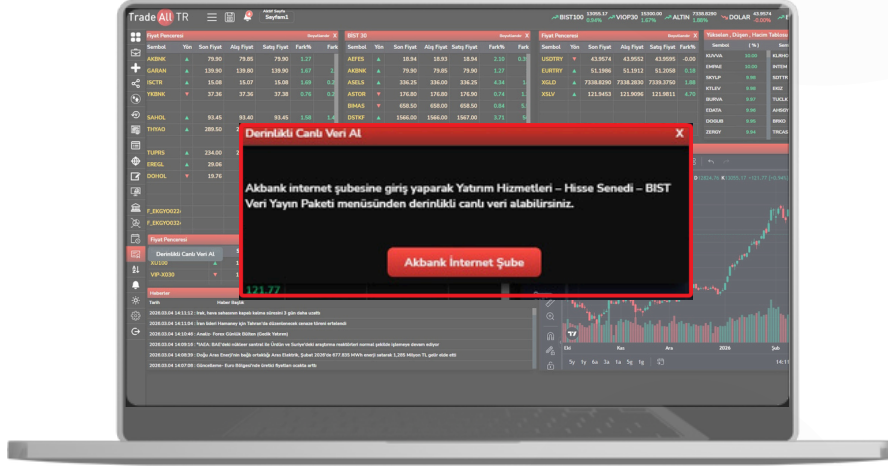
Trade All TR

Sayfam1

BIST100 VIOP30 ALTIN DOLAR

Fiyat Penceresi

| Sembol | Yön | Son Fiyat | Alış Fiyatı | Satış Fiyatı | Fark% |
|---|---|---|---|---|---|
| AKBNK | | 79.90 | 79.85 | 79.90 | 1.27 |
| GARAN | | 139.90 | 139.80 | 139.90 | 1.67 |
| SKTR | | 15.08 | 15.07 | 15.08 | 0.20 |
| YKBNK | | 37.36 | 37.36 | 37.38 | 0.76 |
| SAHOL | | 93.45 | 93.40 | 93.45 | 1.58 |
| THYAO | | 289.50 | | | |
| TUPRS | | 234.00 | | | |
| EREGL | | 29.06 | | | |
| DOHOL | | 19.76 | | | |

BIST 30

| Sembol | Yön | Son Fiyat | Alış Fiyatı | Satış Fiyatı | Fark% |
|---|---|---|---|---|---|
| AEFES | | 18.94 | 18.93 | 18.94 | 2.10 |
| AKBNK | | 79.90 | 79.85 | 79.90 | 1.27 |
| ASELS | | 336.25 | 336.00 | 336.25 | 4.34 |
| ASTOR | | 176.80 | 176.80 | 176.90 | 0.74 |
| BIMAS | | 658.50 | 658.00 | 658.50 | 0.84 |
| DSTKF | | 1566.00 | 1566.00 | 1567.00 | 3.71 |

Fiyat Penceresi

| Sembol | Yön | Son Fiyat | Alış Fiyatı | Satış Fiyatı | Fark% |
|---|---|---|---|---|---|
| USDTRY | | 43.9574 | 43.9552 | 43.9595 | 0.00 |
| EURTRY | | 51.1986 | 51.1912 | 51.2058 | 0.18 |
| XGLD | | 7338.8290 | 7338.2830 | 7339.3750 | 1.88 |
| XSLV | | 121.5453 | 121.9096 | 121.9811 | 4.70 |

Yükselen, Düşen, Hacim Tablosu

Derinlikli Canlı Veri Al

X

Akbank internet şubesine giriş yaparak Yatırım Hizmetleri – Hisse Senedi – BIST Veri Yayın Paketi menüsünden derinlikli canlı veri alabilirsiniz.

Akbank İnternet Şube

F_EKGYO0226
F_EKGYO0326

Fiyat Penceresi

Derinlikli Canlı Veri Al

XU100
VIP-X030

121.77

Haberler

Tarih Haber Başlık

2026.03.04 14:11:12 - Irak, hava sahasının kapalı kalma süresini 3 gün daha uzattı

2026.03.04 14:11:04 - İran lideri Hamaney için Tahran'da düzenlenecek cenaze töreni ertelendi

2026.03.04 14:10:46 - Analiz- Forex Günlük Bülten (Gedik Yatırım)

2026.03.04 14:09:18 - *NASA: BAE'deki elektrikler merkezi de Ürdün ve Suriye'deki araçlarına reaktörleri normal şekilde işlemeye devam ediyor

2026.03.04 14:08:39 - Doğu Aras Enerji'nin bağlı ortaklığı Aras Elektrik, Şubat 2026'da 677.935 MWh enerji satarak 1.295 Milyon TL gelir elde etti

2026.03.04 14:07:08 - Gümüşhane- Euro Bölgesi'nde üretici fiyatları ocakta arttı

Eki Kas Ara 2026 Şub

5y 1y 6a 3a 1a 5g 1g